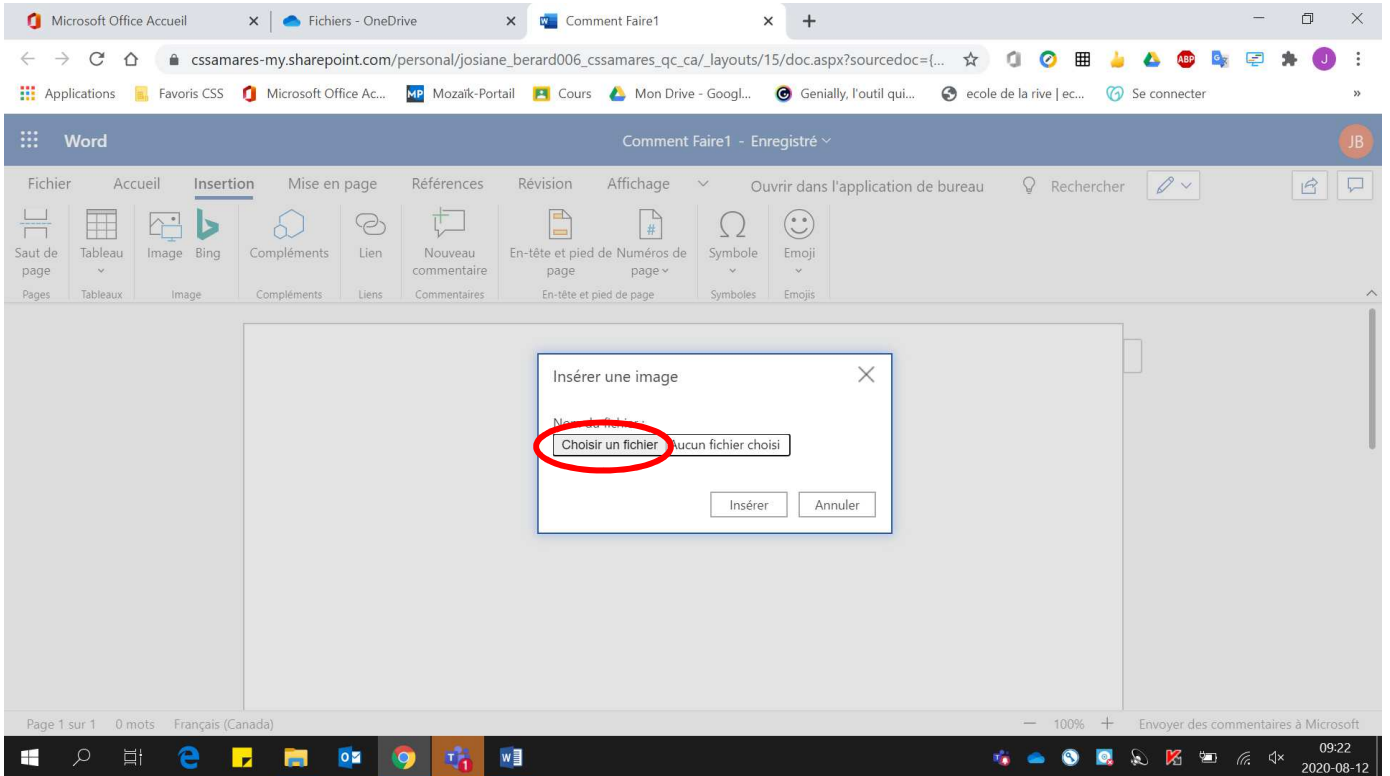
Microsoft Office Accueil | Fichiers - OneDrive | Comment Faire1

cssamares-my.sharepoint.com/personal/josiane_berard006_cssamares_qc_ca/_layouts/15/doc.aspx?sourcedoc={...

Applications | Favoris CSS | Microsoft Office Ac... | Mozaïk-Portail | Cours | Mon Drive - Googl... | Genially, l'outil qui... | ecole de la rive | ec... | Se connecter

Word | Comment Faire1 - Enregistré | JB

Fichier | Accueil | Insertion | Mise en page | Références | Révision | Affichage | Ouvrir dans l'application de bureau | Rechercher

Saut de page | Tableau | Image | Bing | Compléments | Lien | Nouveau commentaire | En-tête et pied de page | Numéros de page | Symbole | Emoji

Pages | Tableaux | Image | Compléments | Liens | Commentaires | En-tête et pied de page | Symboles | Emojis

Insérer une image

Nom du fichier :

Choisir un fichier | Aucun fichier choisi

Insérer | Annuler

Page 1 sur 1 | 0 mots | Français (Canada) | 100% | Envoyer des commentaires à Microsoft

09:22
2020-08-12